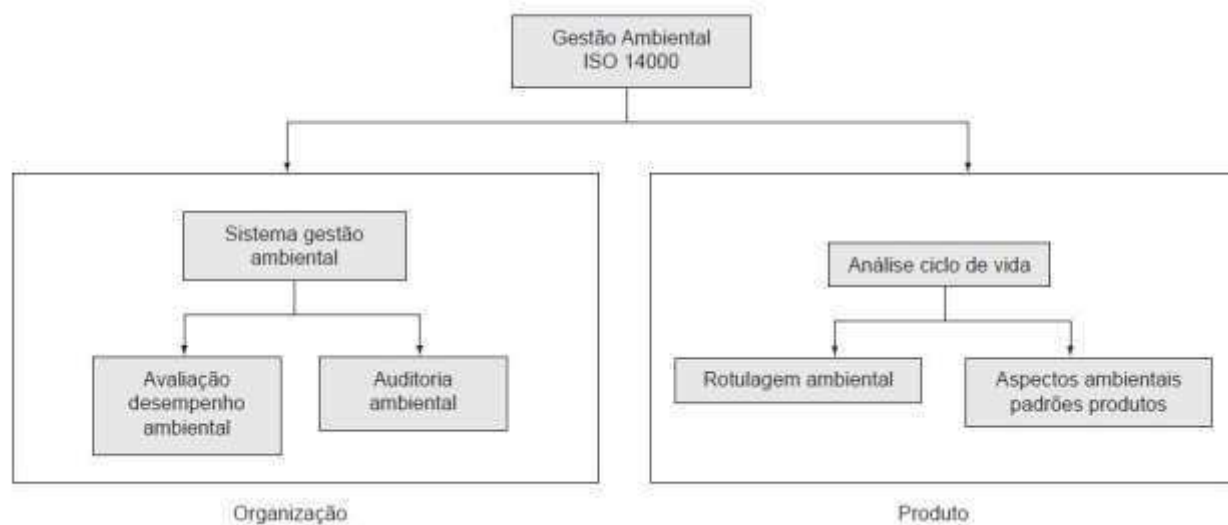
Gestão Ambiental
ISO 14000

Sistema gestão ambiental

Avaliação desempenho ambiental

Auditoria ambiental

Organização

Análise ciclo de vida

Rotulagem ambiental

Aspectos ambientais padrões produtos

Produto